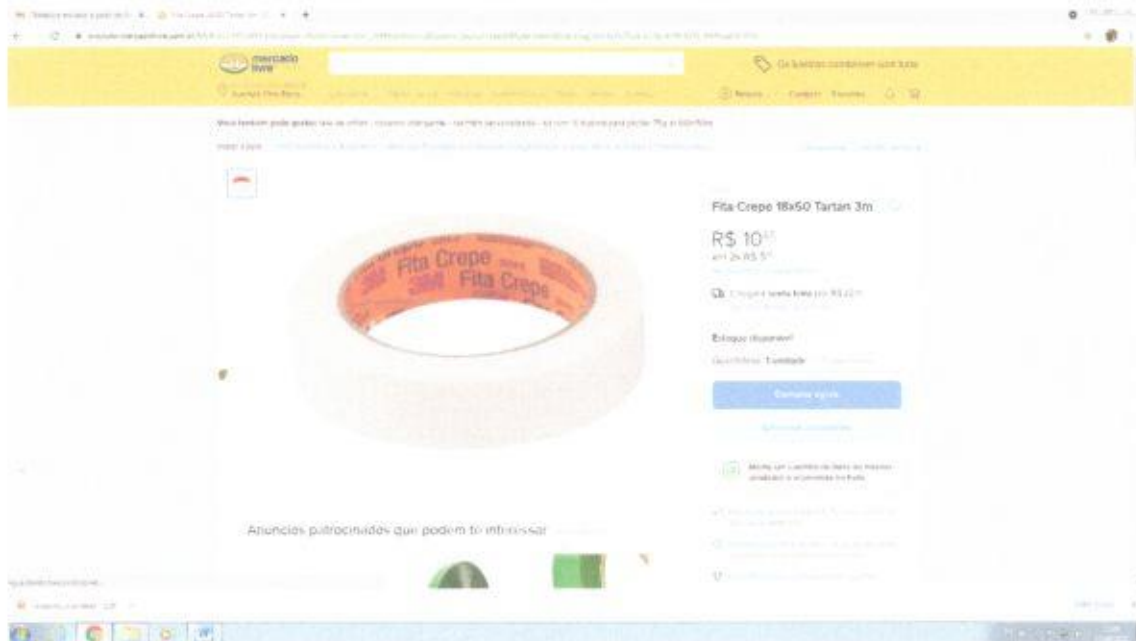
mercado livre

Frete grátis comprando acima

Fita Crepe 18x50 Tartan 3m

R$ 10

em 2x R$ 5

Estoque disponível

Quantidade: 1 unidade

Comprar agora

Adicionar ao carrinho

Fita Crepe

3M

Fita Crepe

Anúncios patrocinados que podem te interessar